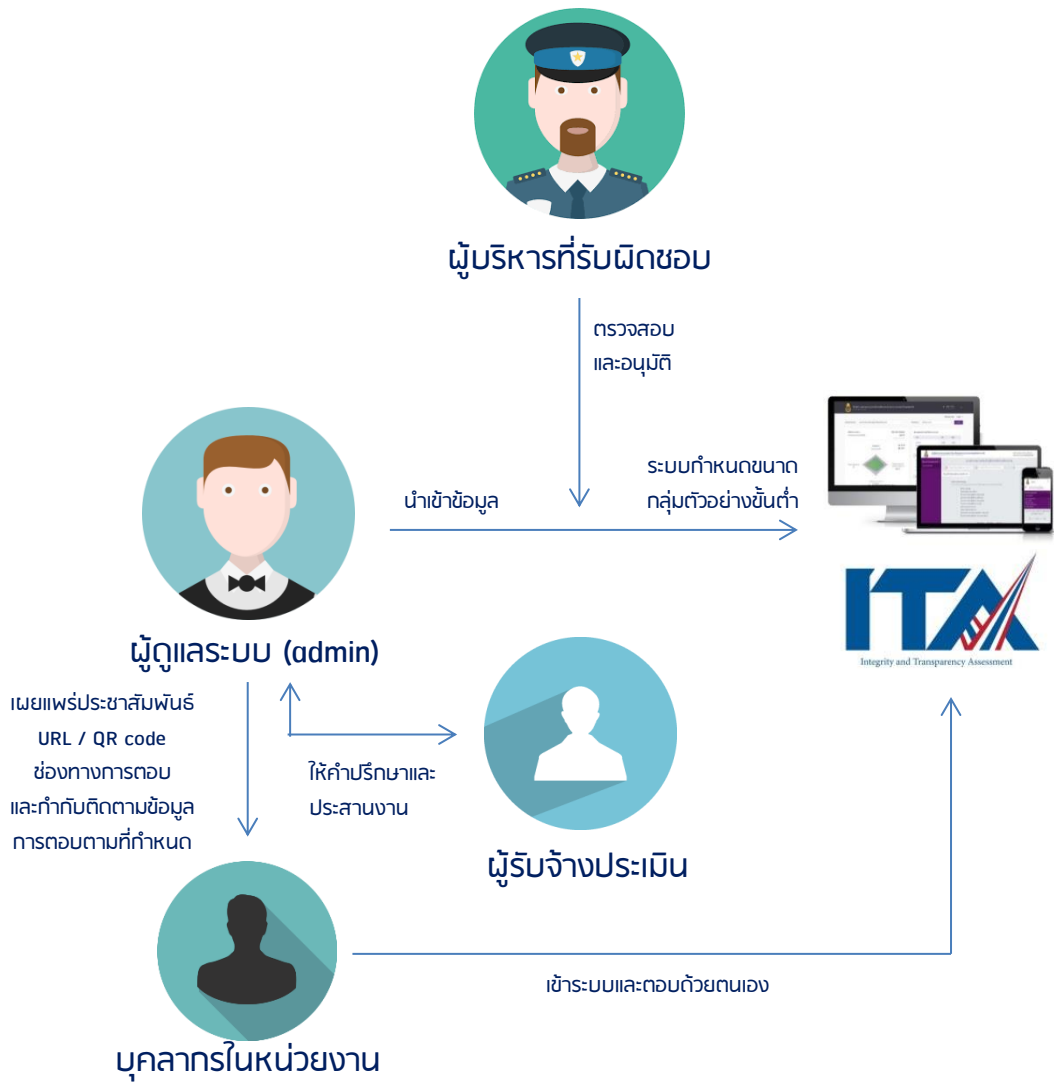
ผู้บริหารที่รับผิดชอบ

ตรวจสอบ
และอนุมัติ

นำเข้าข้อมูล

ระบบกำหนดขนาด
กลุ่มตัวอย่างขั้นต่ำ

ITA
Integrity and Transparency Assessment

ผู้ดูแลระบบ (admin)

เผยแพร่ประชาสัมพันธ์
URL / QR code
ช่องทางการตอบ
และกำกับติดตามข้อมูล
การตอบตามที่กำหนด

ให้คำปรึกษาและ
ประสานงาน

ผู้รับจ้างประเมิน

เข้าระบบและตอบด้วยตนเอง

บุคลากรในหน่วยงาน